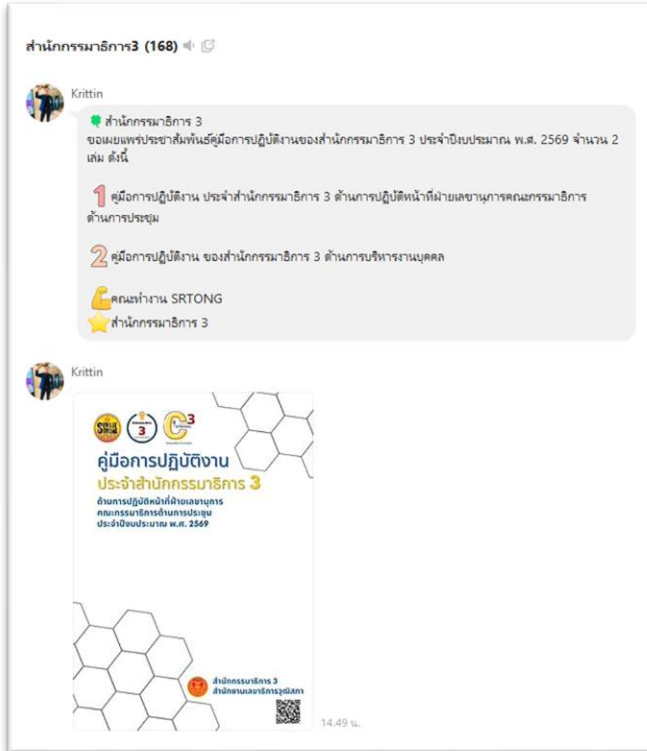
สำนักกรรมาธิการ3 (168)

Krittin

สำนักกรรมาธิการ 3
ขอเผยแพร่ประชาสัมพันธ์คู่มือการปฏิบัติงานของสำนักกรรมาธิการ 3 ประจำปีงบประมาณ พ.ศ. 2569 จำนวน 2 เล่ม ดังนี้

1 คู่มือการปฏิบัติงาน ประจำสำนักกรรมาธิการ 3 ด้านการปฏิบัติหน้าที่ฝ่ายเลขานุการคณะกรรมาธิการ ด้านการประชุม

2 คู่มือการปฏิบัติงาน ของสำนักกรรมาธิการ 3 ด้านการบริหารงานบุคคล

คณะทำงาน SRTONG
สำนักกรรมาธิการ 3

Krittin

3

คู่มือการปฏิบัติงาน
ประจำสำนักกรรมาธิการ 3
ด้านการปฏิบัติหน้าที่ฝ่ายเลขานุการ
คณะกรรมาธิการด้านการประชุม
ประจำปีงบประมาณ พ.ศ. 2569

สำนักกรรมาธิการ 3
สำนักงานเลขาธิการวุฒิสภา

14.49 น.